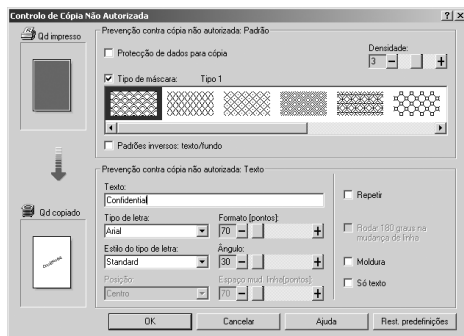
Controlo de Cópia Não Autorizada

?

×

Qd impresso

Prevenção contra cópia não autorizada: Padrão

Protecção de dados para cópia

Densidade:

3

−

+

Tipo de máscara:

Tipo 1

Padrões inversos: texto/fundo

Qd copiado

Prevenção contra cópia não autorizada: Texto

Texto:

Confidential

Tipo de letra:

Arial

Formato [pontos]:

70

−

+

Estilo do tipo de letra:

Standard

Ângulo:

30

−

+

Posição:

Centro

Espaço mud. linha[pontos]:

70

−

+

Repetir

Rodar 180 graus na mudança de linha

Moldura

Só texto

OK

Cancelar

Ajuda

Rest. predefinições